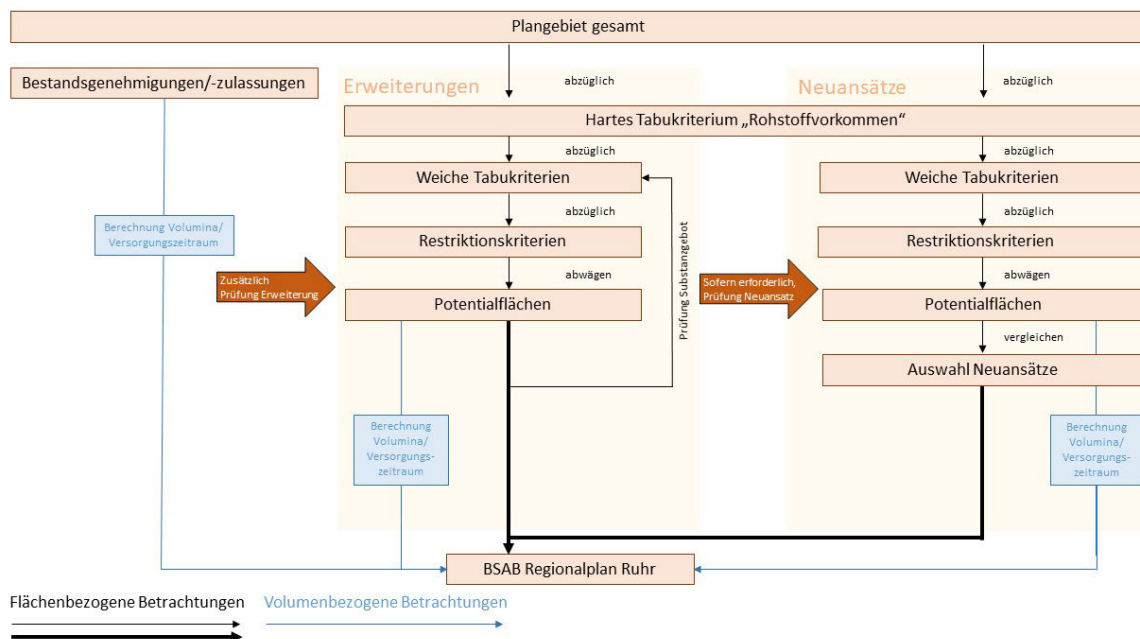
Plangebiet gesamt

Bestandsgenehmigungen/-zulassungen

Erweiterungen

abzüglich

Neuansätze

abzüglich

Hartes Tabukriterium „Rohstoffvorkommen“

abzüglich

abzüglich

Weiche Tabukriterien

Weiche Tabukriterien

abzüglich

abzüglich

Berechnung Volumina/ Versorgungszeitraum

Restriktionskriterien

Restriktionskriterien

Prüfung Substanzgebot

abwägen

abwägen

Zusätzlich Prüfung Erweiterung

Sofern erforderlich, Prüfung Neuansatz

Potentialflächen

Potentialflächen

vergleichen

Auswahl Neuansätze

Berechnung Volumina/ Versorgungszeitraum

Berechnung Volumina/ Versorgungszeitraum

BSAB Regionalplan Ruhr

Flächenbezogene Betrachtungen

Volumenbezogene Betrachtungen